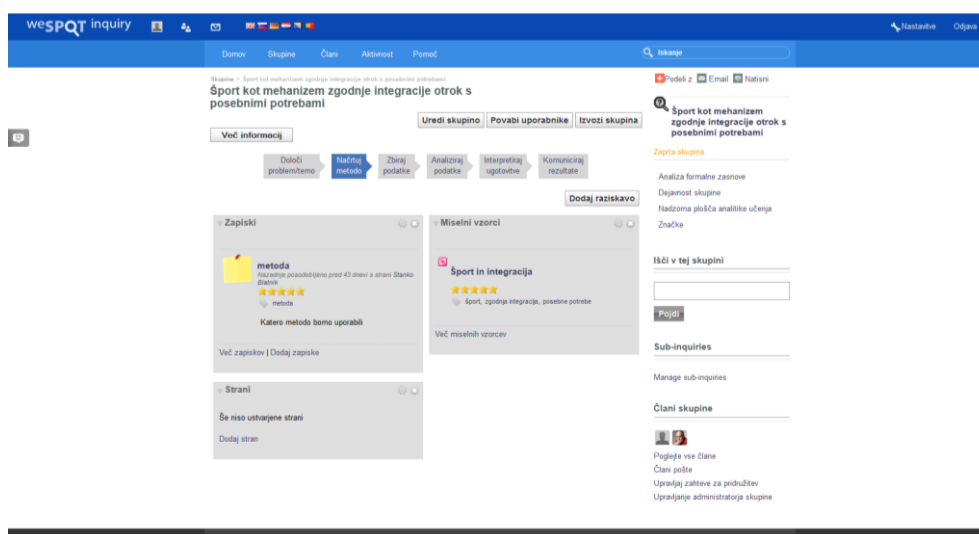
weSPOT inquiry

Nastavitve Odjava

Domov Skupine Člani Aktivnost Pomoč

Iskanje

Skupine > Šport kot mehanizem zgodnje integracije otrok s posebnimi potrebami

Šport kot mehanizem zgodnje integracije otrok s posebnimi potrebami

Uredi skupino Povabi uporabnike Izvozi skupina

Več informacij

Določi problem/temo | Načrtuj metodo | Zbiraj podatke | Analiziraj podatke | Interpretiraj ugotovitve | Komuniciraj rezultate

Dodaj raziskavo

Zapiski

metoda
Nazadnje posodobljeno pred 43 dnevi s strani Stanko Blatnik
metoda
Katero metodo bomo uporabili

Več zapiskov | Dodaj zapiske

Miselni vzorci

Šport in integracija
šport, zgodnja integracija, posebne potrebe

Več miselnih vzorcev

Strani

Še niso ustvarjene strani

Dodaj stran

Podeli z Email Natisni

Šport kot mehanizem zgodnje integracije otrok s posebnimi potrebami

Zaprta skupina

Analiza formalne zasnove
Dejavnost skupine
Nadzorna plošča analitike učenja
Značke

Išči v tej skupini

Pojdi

Sub-inquiries

Manage sub-inquiries

Člani skupine

Poglejte vse člane
Člani pošte
Upravljaj zahteve za pridružitev
Upravljanje administratorja skupine